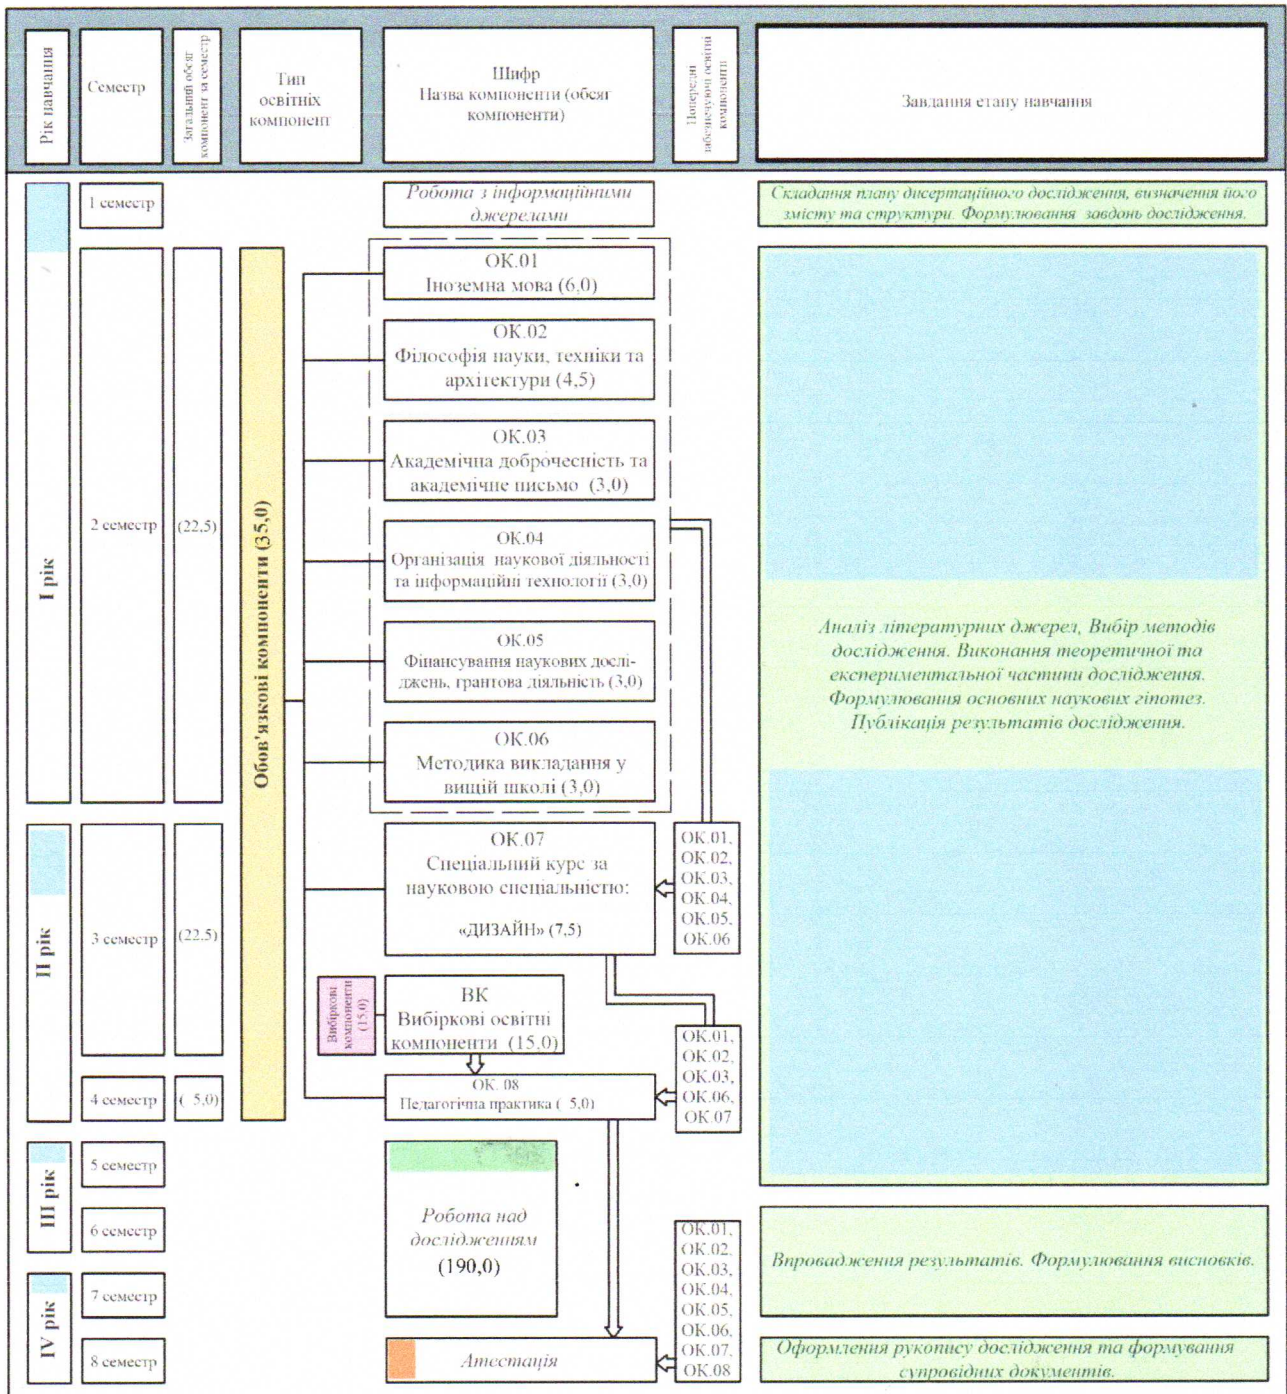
Рік навчання

Семестр

Загальний обсяг компонент за семестр

Тип освітніх компонент

Шифр
Назва компоненти (обсяг компоненти)

Попередні забезпечуючи освітні компоненти

Завдання етапу навчання

І рік

1 семестр

Робота з інформаційними джерелами

Складання плану дисертаційного дослідження, визначення його змісту та структури. Формулювання завдань дослідження.

2 семестр

(22,5)

Обов'язкові компоненти (35,0)

ОК.01
Іноземна мова (6,0)

ОК.02
Філософія науки, техніки та архітектури (4,5)

ОК.03
Академічна доброчесність та академічне письмо (3,0)

ОК.04
Організація наукової діяльності та інформаційні технології (3,0)

ОК.05
Фінансування наукових досліджень, грантова діяльність (3,0)

ОК.06
Методика викладання у вищій школі (3,0)

Аналіз літературних джерел, Вибір методів дослідження. Виконання теоретичної та експериментальної частини дослідження. Формулювання основних наукових гіпотез. Публікація результатів дослідження.

ІІ рік

3 семестр

(22,5)

ОК.07
Спеціальний курс за науковою спеціальністю:
«ДИЗАЙН» (7,5)

ОК.01, ОК.02, ОК.03, ОК.04, ОК.05, ОК.06

Вибіркові компоненти (15,0)

ВК
Вибіркові освітні компоненти (15,0)

4 семестр

( 5,0)

ОК. 08
Педагогічна практика ( 5,0)

ОК.01, ОК.02, ОК.03, ОК.06, ОК.07

ІІІ рік

5 семестр

6 семестр

Робота над дослідженням
(190,0)

IV рік

7 семестр

Впровадження результатів. Формулювання висновків.

ОК.01, ОК.02, ОК.03, ОК.04, ОК.05, ОК.06, ОК.07, ОК.08

8 семестр

Атестація

Оформлення рукопису дослідження та формування супровідних документів.